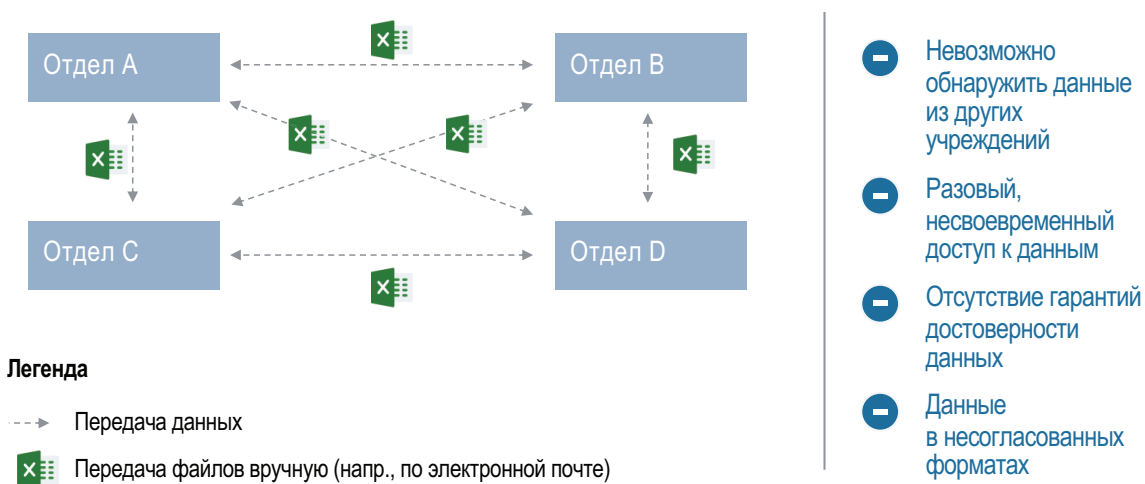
Отдел A

Отдел B

Отдел C

Отдел D

Легенда

Передача данных

Передача файлов вручную (напр., по электронной почте)

Невозможно обнаружить данные из других учреждений

Разовый, несвоевременный доступ к данным

Отсутствие гарантий достоверности данных

Данные в несогласованных форматах